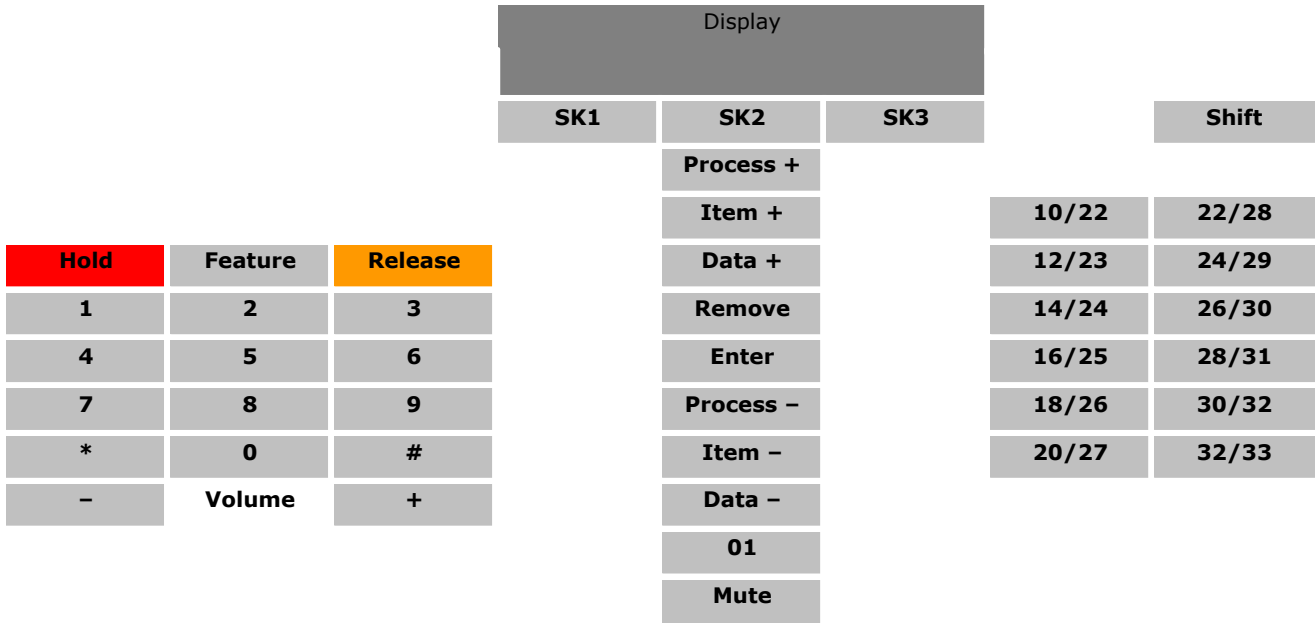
Display

| | | | SK1 | SK2 | SK3 | | |
|---|---|---|---|---|---|---|---|
| | | | | Process + | | | Shift |
| | | | | Item + | | 10/22 | 22/28 |
| Hold | Feature | Release | | Data + | | 12/23 | 24/29 |
| 1 | 2 | 3 | | Remove | | 14/24 | 26/30 |
| 4 | 5 | 6 | | Enter | | 16/25 | 28/31 |
| 7 | 8 | 9 | | Process – | | 18/26 | 30/32 |
| * | 0 | # | | Item – | | 20/27 | 32/33 |
| – | Volume | + | | Data – | | | |
| | | | | 01 | | | |
| | | | | Mute | | | |